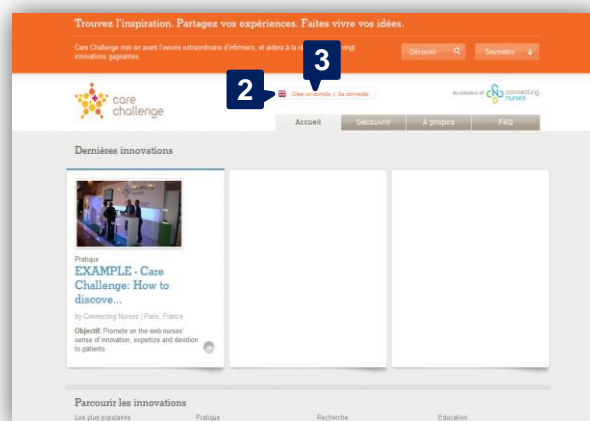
Trouvez l'inspiration. Partagez vos expériences. Faites vivre vos idées.

Care Challenge met en avant l'œuvre extraordinaire d'infirmiers, et aidera à la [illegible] vingt innovations gagnantes.

Découvrir

Soumettre

3

2

Créer un compte | Se connecter

care challenge

An initiative of connecting nurses

Accueil

Découvrir

À propos

FAQ

Dernières innovations

Pratique

EXAMPLE - Care Challenge: How to discove...

by Connecting Nurses | Paris, France

Objectif: Promote on the web nurses' sense of innovation, expertize and devotion to patients

Parcourir les innovations

Les plus populaires

Pratique

Recherche

Éducation